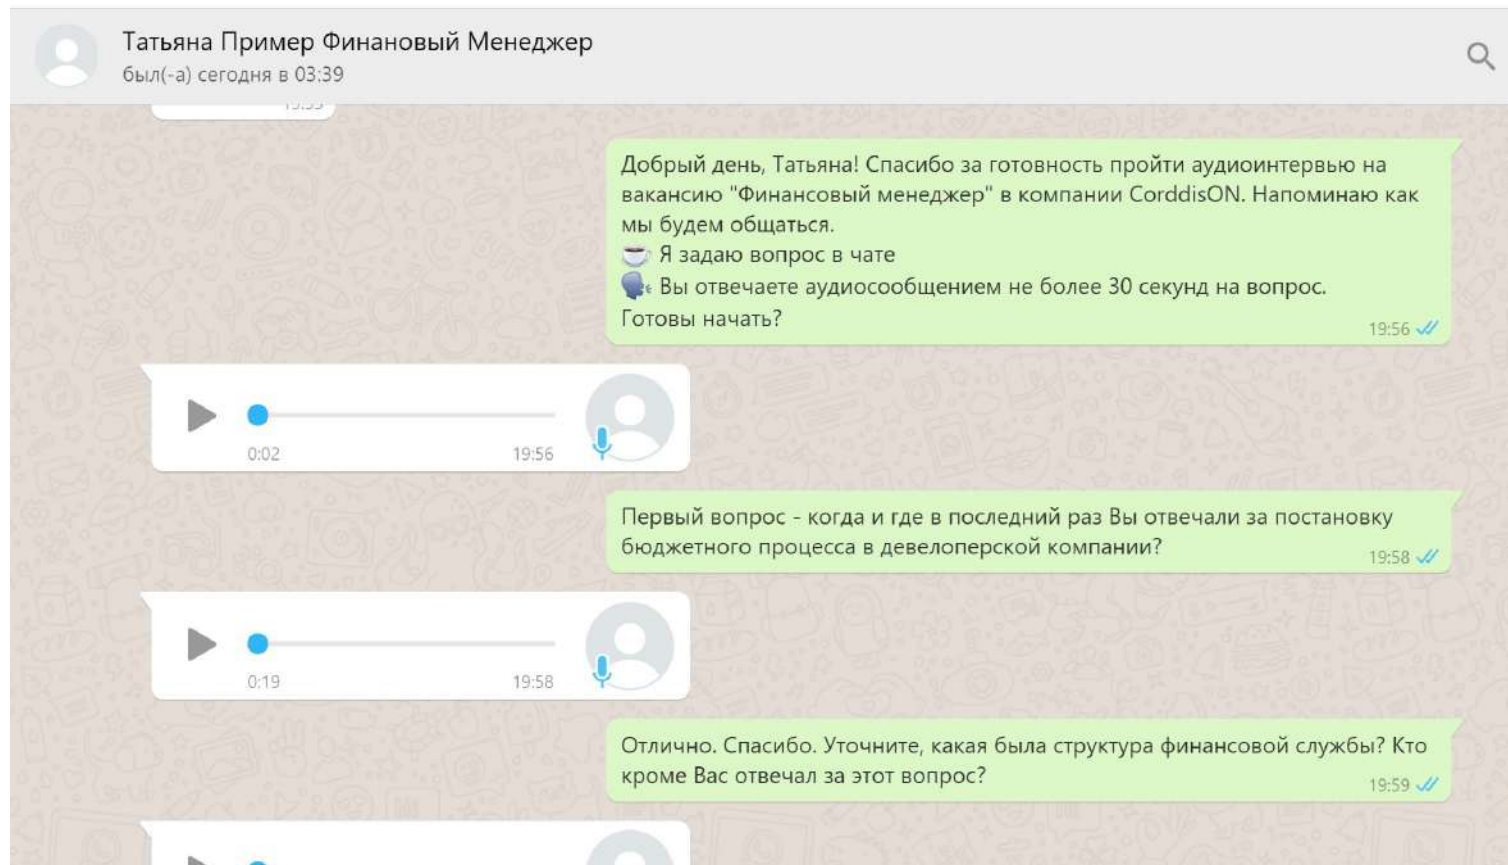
Татьяна Пример Финановый Менеджер
был(-а) сегодня в 03:39

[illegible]

Добрый день, Татьяна! Спасибо за готовность пройти аудиоинтервью на вакансию "Финансовый менеджер" в компании CorddisON. Напоминаю как мы будем общаться.
☕ Я задаю вопрос в чате
🗣 Вы отвечаете аудиосообщением не более 30 секунд на вопрос.
Готовы начать?
19:56

0:02
19:56

Первый вопрос - когда и где в последний раз Вы отвечали за постановку бюджетного процесса в девелоперской компании?
19:58

0:19
19:58

Отлично. Спасибо. Уточните, какая была структура финансовой службы? Кто кроме Вас отвечал за этот вопрос?
19:59